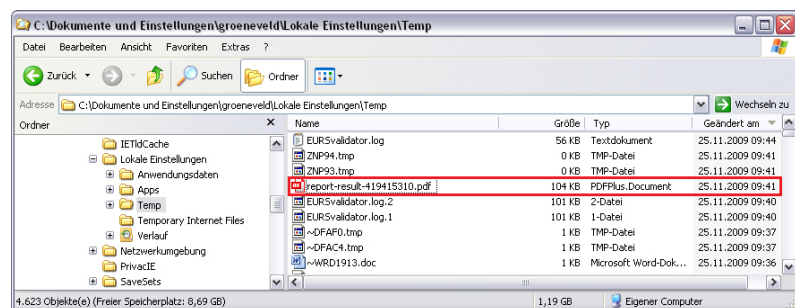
C:\Dokumente und Einstellungen\groeneveld\Lokale Einstellungen\Temp

Datei Bearbeiten Ansicht Favoriten Extras ?

Zurück Suchen Ordner

Adresse C:\Dokumente und Einstellungen\groeneveld\Lokale Einstellungen\Temp Wechseln zu

Ordner

IETldCache
Lokale Einstellungen
Anwendungsdaten
Apps
Temp
Temporary Internet Files
Verlauf
Netzwerkumgebung
PrivacIE
SaveSets

| Name | Größe | Typ | Geändert am |
|---|---|---|---|
| EURSvalidator.log | 56 KB | Textdokument | 25.11.2009 09:44 |
| ZNP94.tmp | 0 KB | TMP-Datei | 25.11.2009 09:41 |
| ZNP93.tmp | 0 KB | TMP-Datei | 25.11.2009 09:41 |
| report-result-419415310.pdf | 104 KB | PDFPlus.Document | 25.11.2009 09:41 |
| EURSvalidator.log.2 | 101 KB | 2-Datei | 25.11.2009 09:40 |
| EURSvalidator.log.1 | 101 KB | 1-Datei | 25.11.2009 09:40 |
| ~DFAF0.tmp | 1 KB | TMP-Datei | 25.11.2009 09:37 |
| ~DFAC4.tmp | 1 KB | TMP-Datei | 25.11.2009 09:37 |
| ~WRD1913.doc | 1 KB | Microsoft Word-Dok... | 25.11.2009 09:36 |

4.623 Objekte(e) (Freier Speicherplatz: 8,69 GB) 1,19 GB Eigener Computer